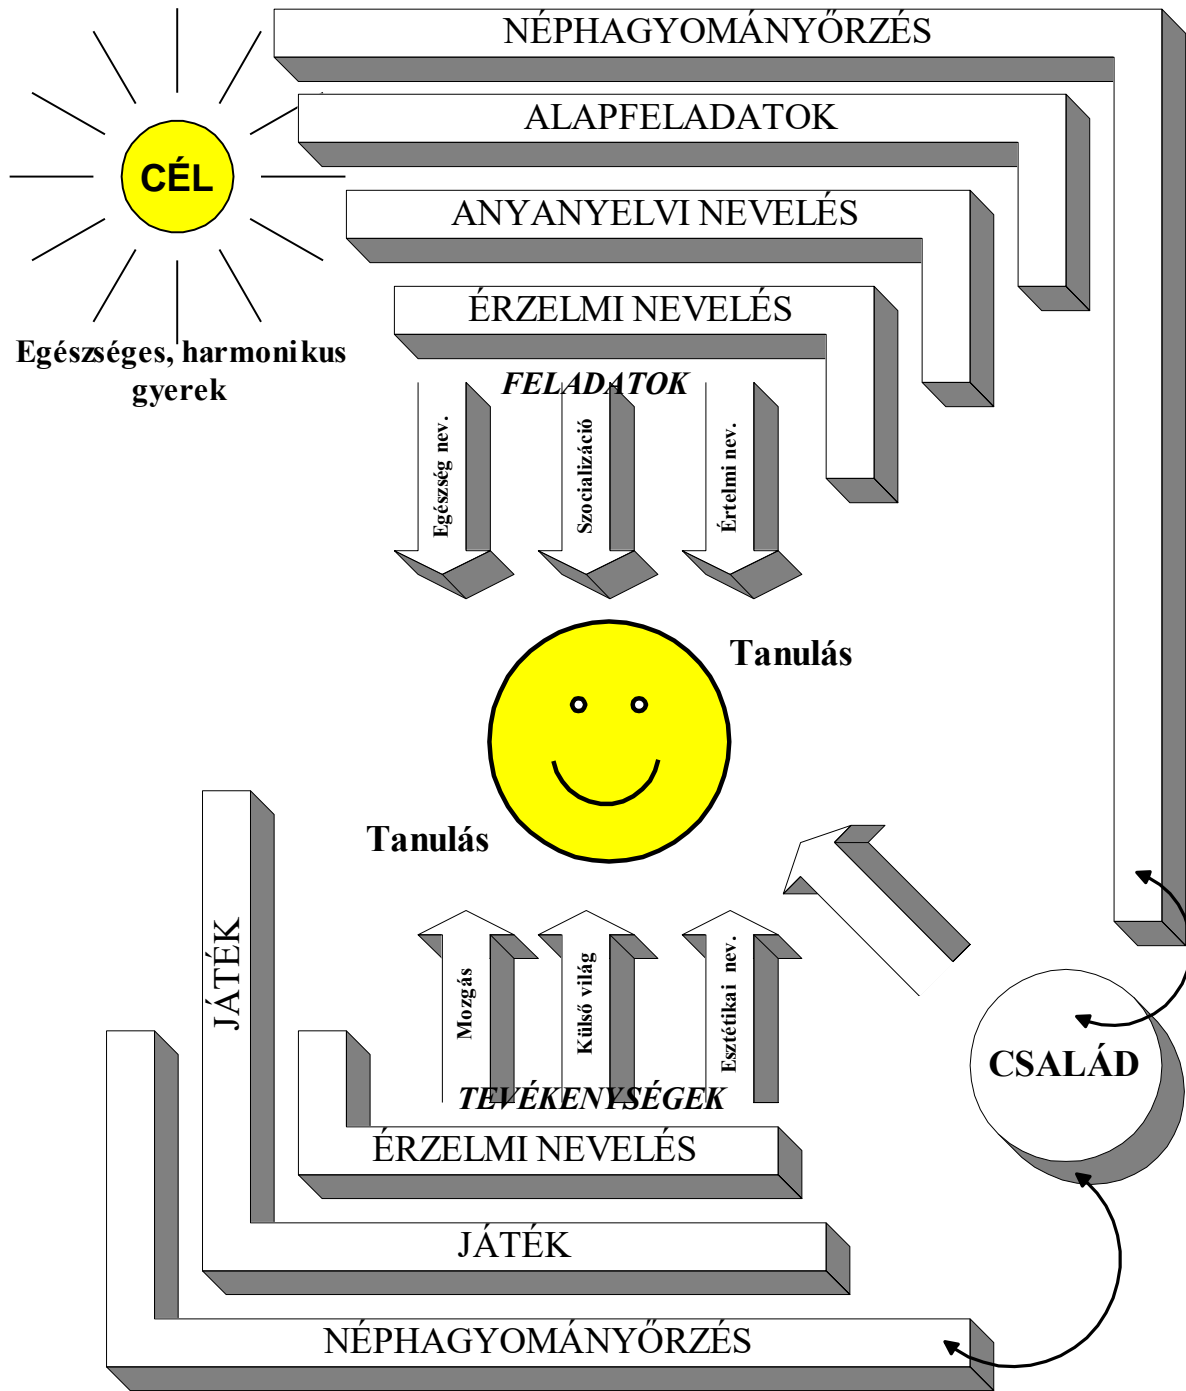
NÉPHAGYOMÁNYŐRZÉS

ALAPFELADATOK

ANYANYELVI NEVELÉS

ÉRZELMI NEVELÉS

CÉL

Egészséges, harmonikus gyerek

FELADATOK

Egészség nev.

Szocializáció

Értelmi nev.

Tanulás

Tanulás

JÁTÉK

Mozgás

Külső világ

Esztétikai nev.

TEVÉKENYSÉGEK

ÉRZELMI NEVELÉS

JÁTÉK

NÉPHAGYOMÁNYŐRZÉS

CSALÁD